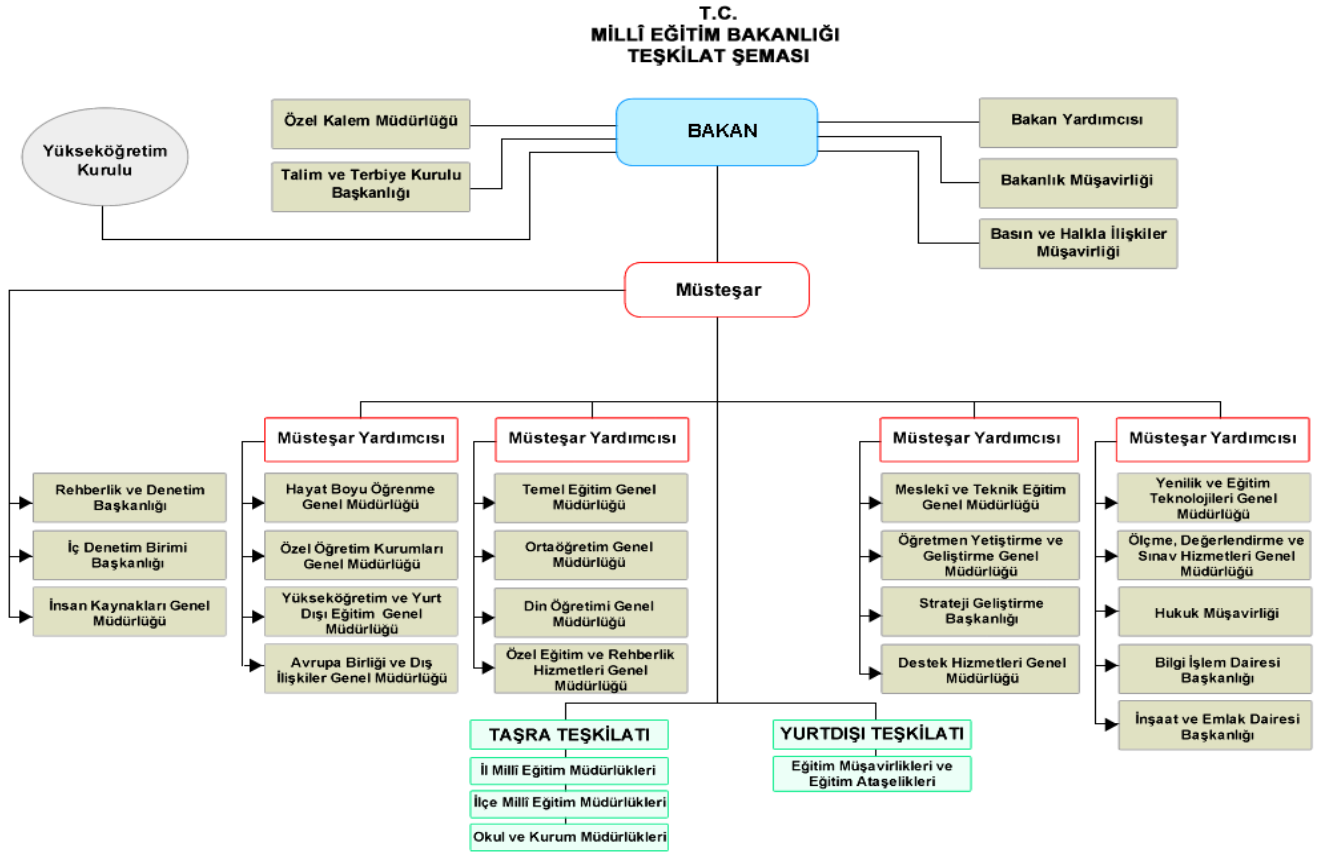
T.C.
MİLLÎ EĞİTİM BAKANLIĞI
TEŞKİLAT ŞEMASI

Yükseköğretim Kurulu

Özel Kalem Müdürlüğü

Talim ve Terbiye Kurulu Başkanlığı

BAKAN

Bakan Yardımcısı

Bakanlık Müşavirliği

Basın ve Halkla İlişkiler Müşavirliği

Müsteşar

Rehberlik ve Denetim Başkanlığı

İç Denetim Birimi Başkanlığı

İnsan Kaynakları Genel Müdürlüğü

Müsteşar Yardımcısı

Hayat Boyu Öğrenme Genel Müdürlüğü

Özel Öğretim Kurumları Genel Müdürlüğü

Yükseköğretim ve Yurt Dışı Eğitim Genel Müdürlüğü

Avrupa Birliği ve Dış İlişkiler Genel Müdürlüğü

Müsteşar Yardımcısı

Temel Eğitim Genel Müdürlüğü

Ortaöğretim Genel Müdürlüğü

Din Öğretimi Genel Müdürlüğü

Özel Eğitim ve Rehberlik Hizmetleri Genel Müdürlüğü

Müsteşar Yardımcısı

Meslekî ve Teknik Eğitim Genel Müdürlüğü

Öğretmen Yetiştirme ve Geliştirme Genel Müdürlüğü

Strateji Geliştirme Başkanlığı

Destek Hizmetleri Genel Müdürlüğü

Müsteşar Yardımcısı

Yenilik ve Eğitim Teknolojileri Genel Müdürlüğü

Ölçme, Değerlendirme ve Sınav Hizmetleri Genel Müdürlüğü

Hukuk Müşavirliği

Bilgi İşlem Dairesi Başkanlığı

İnşaat ve Emlak Dairesi Başkanlığı

TAŞRA TEŞKİLATI

İl Millî Eğitim Müdürlükleri

İlçe Millî Eğitim Müdürlükleri

Okul ve Kurum Müdürlükleri

YURTDIŞI TEŞKİLATI

Eğitim Müşavirlikleri ve Eğitim Ataşelikleri